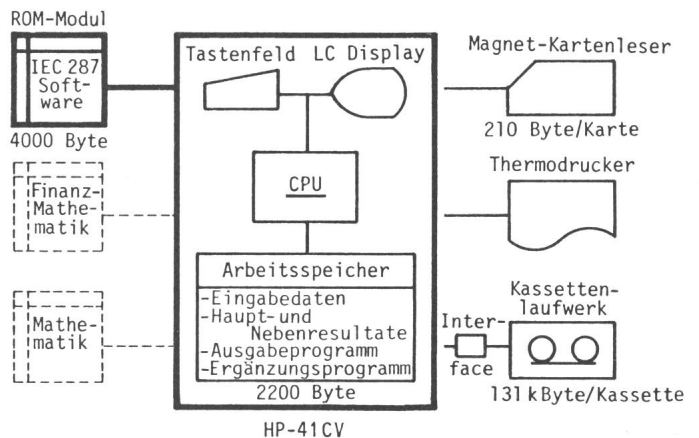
ROM-Modul

IEC 287 Software

4000 Byte

Finanz-Mathematik

Mathematik

Tastenfeld LC Display

CPU

Arbeitsspeicher

-Eingabedaten
-Haupt- und Nebenresultate
-Ausgabeprogramm
-Ergänzungsprogramm

2200 Byte

HP-41CV

Magnet-Kartenleser

210 Byte/Karte

Thermodrucker

Kassettenlaufwerk

Interface

131 kByte/Kassette